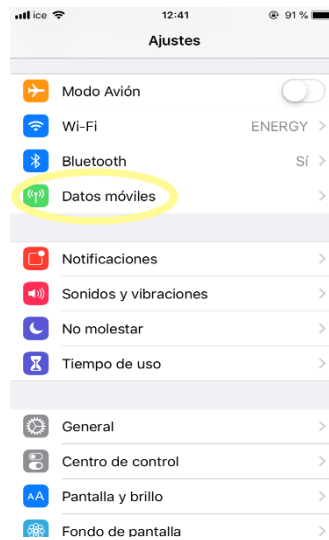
ice 12:41 91 %

Ajustes

Modo Avión

Wi-Fi ENERGY >

Bluetooth Sí >

Datos móviles >

Notificaciones >

Sonidos y vibraciones >

No molestar >

Tiempo de uso >

General >

Centro de control >

AA Pantalla y brillo >

Fondo de pantalla >